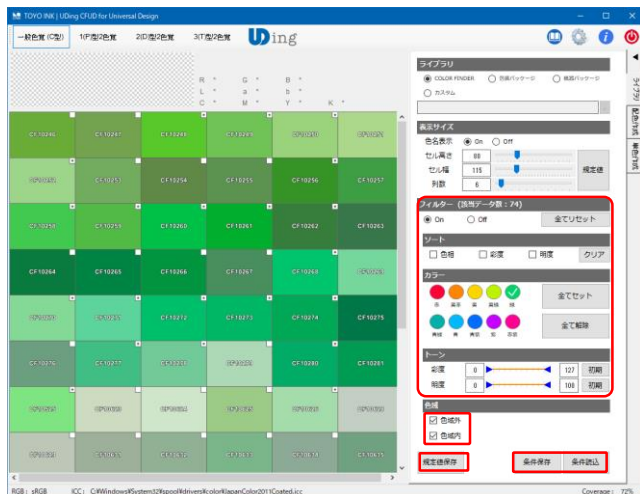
TOYO INK | UDing CFUD for Universal Design

一般色覚 (C型)　1(P)型2色覚　2(D)型2色覚　3(T)型2色覚

Uding

R :　G :　B :
L :　a :　b :
C :　M :　Y :　K :

| CF10246 | CF10247 | CF10248 | CF10249 | CF10250 | CF10251 |
|---|---|---|---|---|---|
| CF10252 | CF10253 | CF10254 | CF10255 | CF10256 | CF10257 |
| CF10258 | CF10259 | CF10260 | CF10261 | CF10262 | CF10263 |
| CF10264 | CF10265 | CF10266 | CF10267 | CF10268 | CF10269 |
| CF10270 | CF10271 | CF10272 | CF10273 | CF10274 | CF10275 |
| CF10276 | CF10277 | CF10278 | CF10279 | CF10280 | CF10281 |
| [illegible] | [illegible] | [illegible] | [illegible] | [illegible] | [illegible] |
| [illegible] | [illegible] | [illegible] | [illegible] | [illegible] | CF10635 |

ライブラリ
COLOR FINDER　色彩パッケージ　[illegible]パッケージ
カスタム

表示サイズ
色名表示　On　Off
セル高さ　88
セル幅　115　規定値
列数　6

フィルター (該当データ数 : 74)
On　Off　全てリセット

ソート
色相　彩度　明度　クリア

カラー
赤　黄赤　黄　黄緑　緑
青緑　青　青紫　紫　赤紫
全てセット
全て解除

トーン
彩度　0　127　初期
明度　0　100　初期

色域
色域外
色域内

規定値保存　条件保存　条件読込

ライブラリ　類似色検索　配色検索

RGB : sRGB　ICC : C:¥Windows¥System32¥spool¥drivers¥color¥JapanColor2011Coated.icc　Coverage : 72%